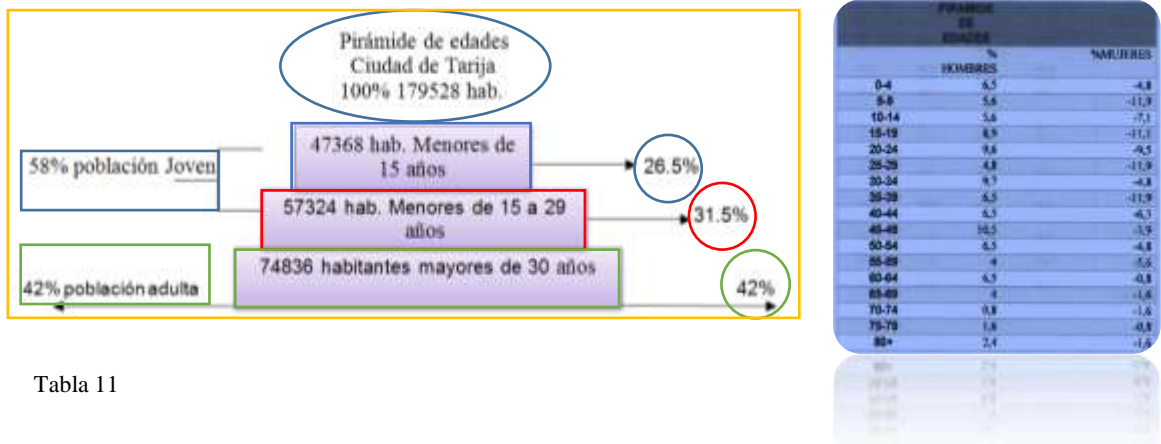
Pirámide de edades
Ciudad de Tarija
100% 179528 hab.

58% población Joven

47368 hab. Menores de 15 años

26.5%

57324 hab. Menores de 15 a 29 años

31.5%

42% población adulta

74836 habitantes mayores de 30 años

42%

Tabla 11

PIRAMIDE DE EDADES

| | % HOMBRES | %MUJERES |
|---|---|---|
| 0-4 | 6,5 | -4,8 |
| 5-9 | 5,6 | -11,9 |
| 10-14 | 5,6 | -7,1 |
| 15-19 | 8,9 | -11,1 |
| 20-24 | 9,6 | -9,5 |
| 25-29 | 4,8 | -11,9 |
| 30-34 | 9,7 | -4,8 |
| 35-39 | 6,5 | -11,9 |
| 40-44 | 6,5 | -6,3 |
| 45-49 | 10,5 | -3,9 |
| 50-54 | 6,5 | -4,8 |
| 55-59 | 4 | -5,6 |
| 60-64 | 6,5 | -0,8 |
| 65-69 | 4 | -1,6 |
| 70-74 | 0,8 | -1,6 |
| 75-79 | 1,6 | -0,8 |
| 80+ | 2,4 | -1,6 |